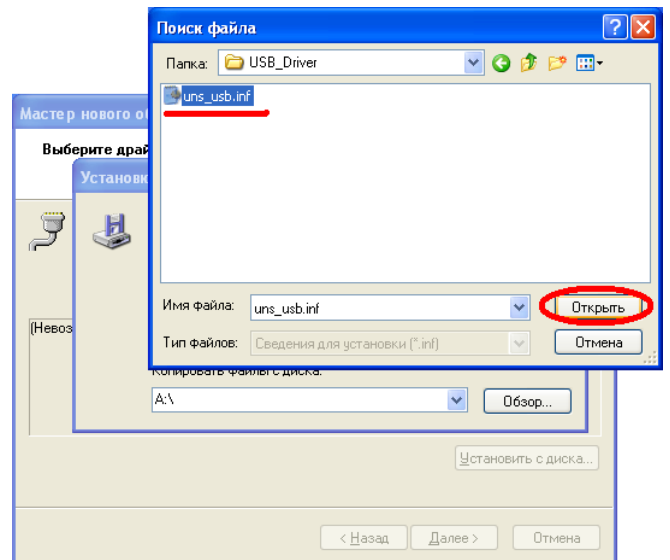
Поиск файла
Папка: USB_Driver
uns_usb.inf
Имя файла: uns_usb.inf
Открыть
Тип файлов: Сведения для установки (*.inf)
Отмена
Мастер нового о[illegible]
Выберите драй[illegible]
Установк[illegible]
(Невоз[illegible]
Копировать файлы с диска:
A:\
Обзор...
Установить с диска...
< Назад
Далее >
Отмена